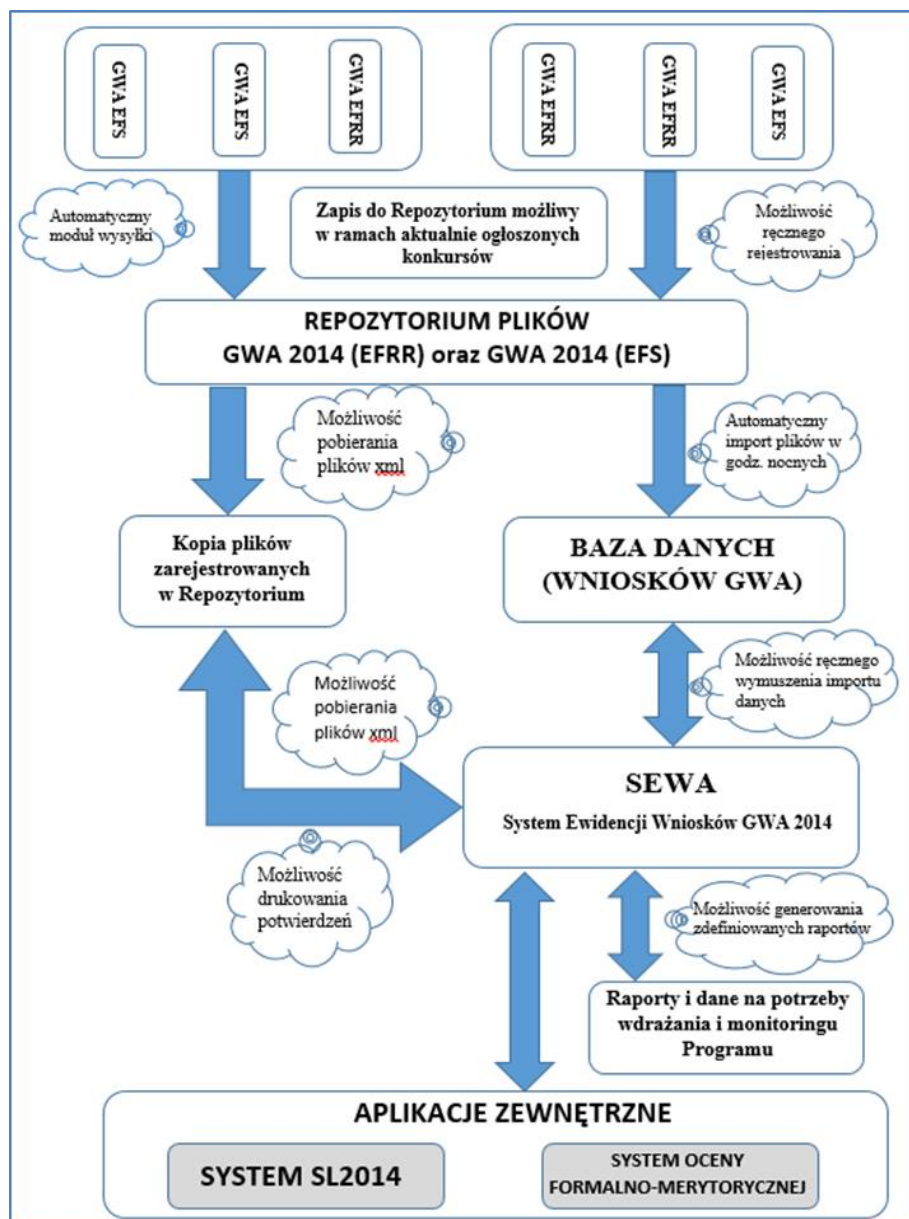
GWA EFS

GWA EFS

GWA EFRR

GWA EFRR

GWA EFRR

GWA EFS

Automatyczny moduł wysyłki

Zapis do Repozytorium możliwy w ramach aktualnie ogłoszonych konkursów

Możliwość ręcznego rejestrowania

REPOZYTORIUM PLIKÓW
GWA 2014 (EFRR) oraz GWA 2014 (EFS)

Możliwość pobierania plików xml

Automatyczny import plików w godz. nocnych

Kopia plików zarejestrowanych w Repozytorium

BAZA DANYCH (WNIOSKÓW GWA)

Możliwość ręcznego wymuszenia importu danych

Możliwość pobierania plików xml

SEWA

System Ewidencji Wniosków GWA 2014

Możliwość drukowania potwierdzeń

Możliwość generowania zdefiniowanych raportów

Raporty i dane na potrzeby wdrażania i monitoringu Programu

APLIKACJE ZEWNĘTRZNE

SYSTEM SL2014

SYSTEM OCENY FORMALNO-MERYTORYCZNEJ